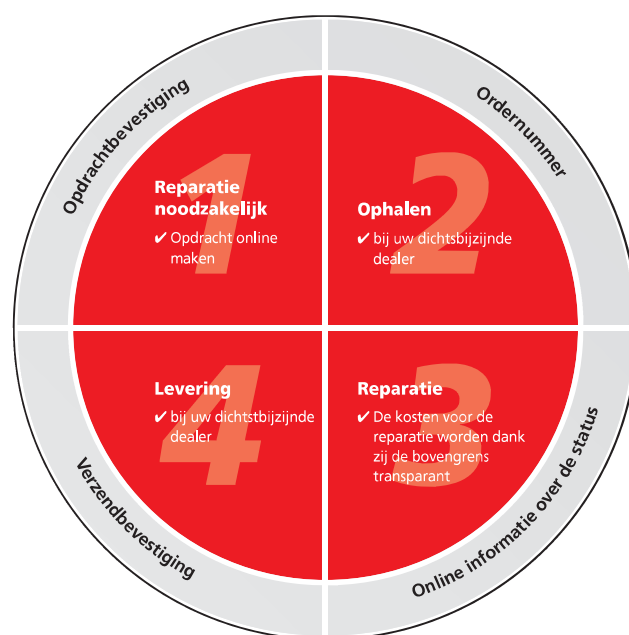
Opdrachtbevestiging

Ordernummer

1

Reparatie noodzakelijk

✔ Opdracht online maken

2

Ophalen

✔ bij uw dichtsbijzijnde dealer

4

Levering

✔ bij uw dichtstbijzijnde dealer

3

Reparatie

✔ De kosten voor de reparatie worden dank zij de bovengrens transparant

Verzendbevestiging

Online informatie over de status